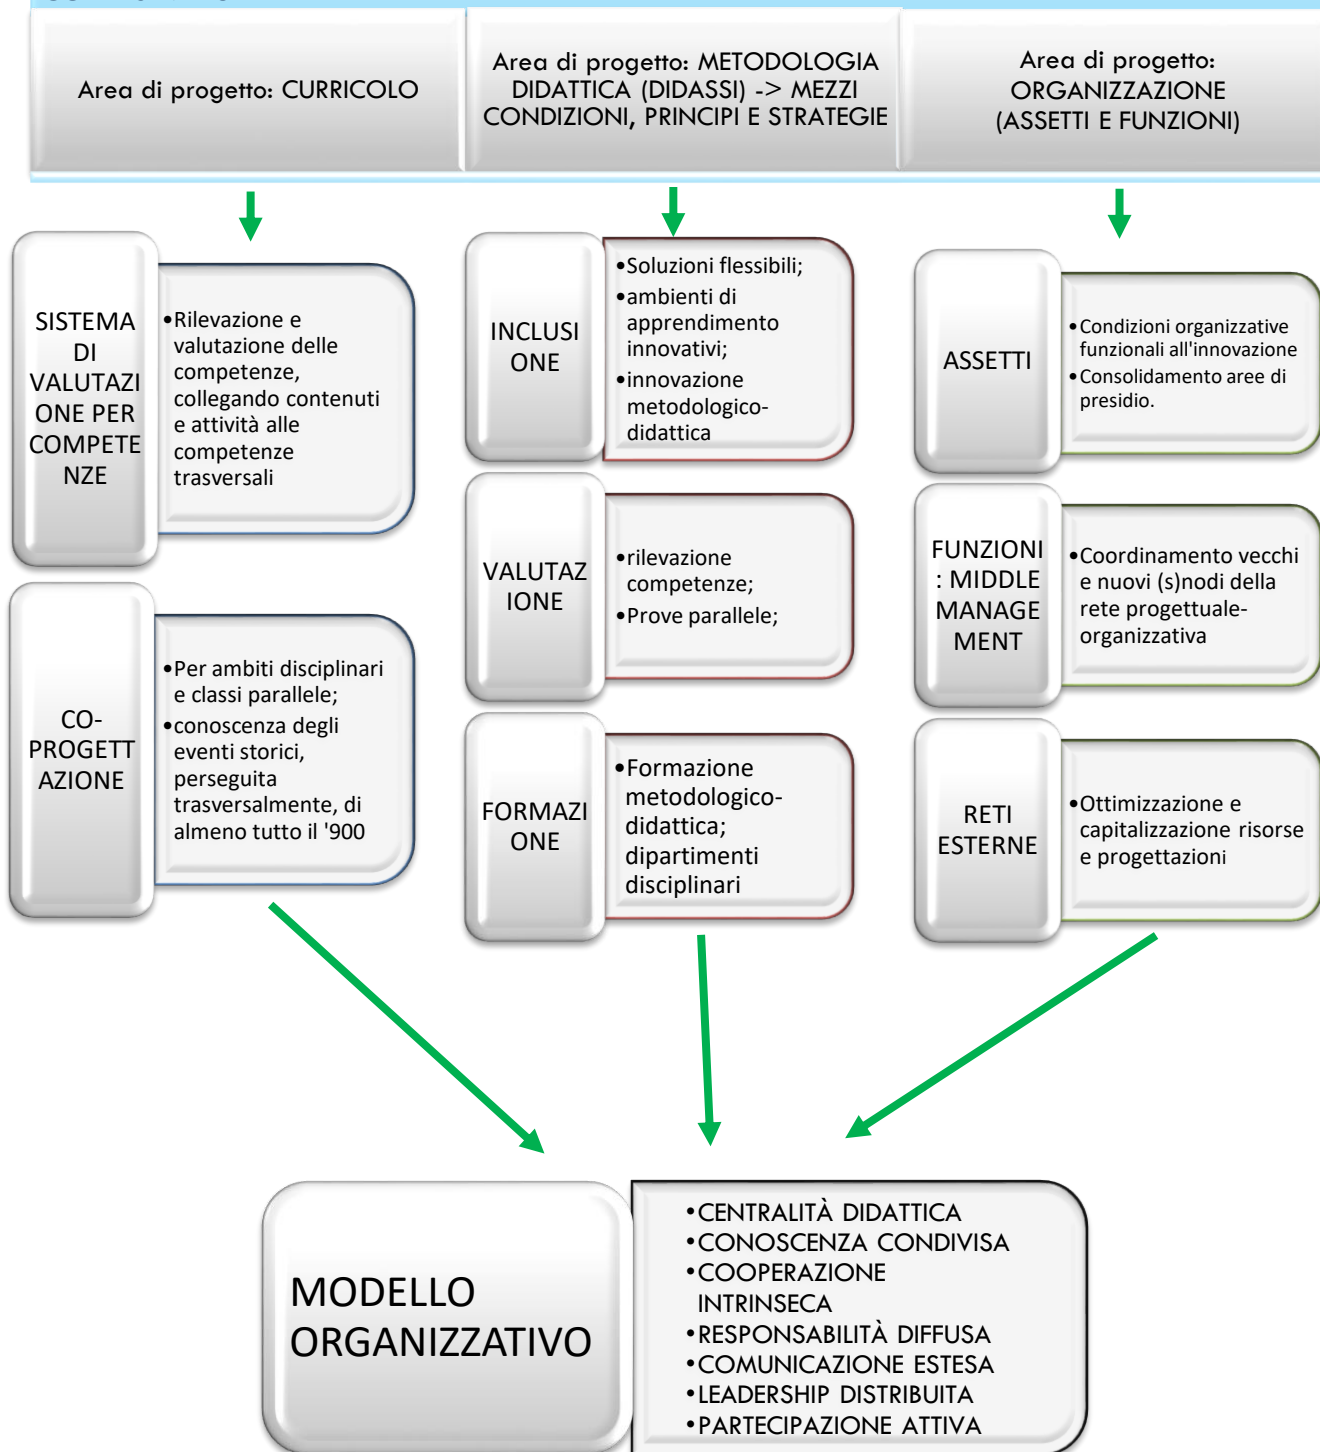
Area di progetto: CURRICOLO

Area di progetto: METODOLOGIA DIDATTICA (DIDASSI) -> MEZZI CONDIZIONI, PRINCIPI E STRATEGIE

Area di progetto: ORGANIZZAZIONE (ASSETTI E FUNZIONI)

SISTEMA DI VALUTAZIONE PER COMPETENZE

•Rilevazione e valutazione delle competenze, collegando contenuti e attività alle competenze trasversali

CO-PROGETTAZIONE

•Per ambiti disciplinari e classi parallele;
•conoscenza degli eventi storici, perseguita trasversalmente, di almeno tutto il '900

INCLUSIONE

•Soluzioni flessibili;
•ambienti di apprendimento innovativi;
•innovazione metodologico-didattica

VALUTAZIONE

•rilevazione competenze;
•Prove parallele;

FORMAZIONE

•Formazione metodologico-didattica; dipartimenti disciplinari

ASSETTI

•Condizioni organizzative funzionali all'innovazione
•Consolidamento aree di presidio.

FUNZIONI: MIDDLE MANAGEMENT

•Coordinamento vecchi e nuovi (s)nodi della rete progettuale-organizzativa

RETI ESTERNE

•Ottimizzazione e capitalizzazione risorse e progettazioni

MODELLO ORGANIZZATIVO

•CENTRALITÀ DIDATTICA
•CONOSCENZA CONDIVISA
•COOPERAZIONE INTRINSECA
•RESPONSABILITÀ DIFFUSA
•COMUNICAZIONE ESTESA
•LEADERSHIP DISTRIBUITA
•PARTECIPAZIONE ATTIVA